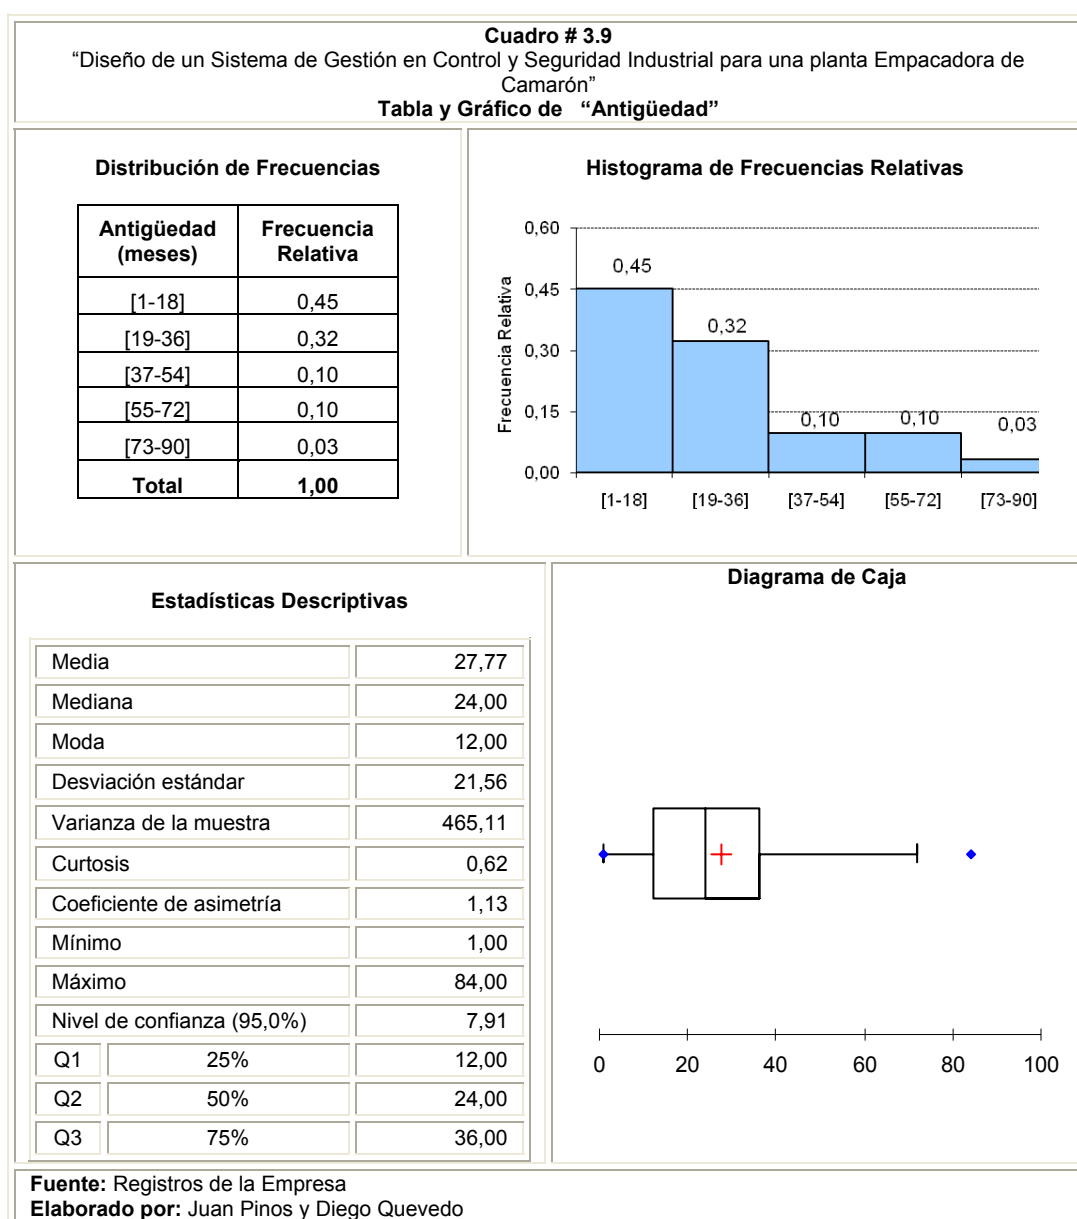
**Cuadro # 3.9**
"Diseño de un Sistema de Gestión en Control y Seguridad Industrial para una planta Empacadora de Camarón"
**Tabla y Gráfico de "Antigüedad"**

**Distribución de Frecuencias**

| Antigüedad (meses) | Frecuencia Relativa |
|---|---|
| [1-18] | 0,45 |
| [19-36] | 0,32 |
| [37-54] | 0,10 |
| [55-72] | 0,10 |
| [73-90] | 0,03 |
| **Total** | **1,00** |

**Histograma de Frecuencias Relativas**

0,60
0,45
0,30
0,15
0,00
Frecuencia Relativa
0,45
0,32
0,10
0,10
0,03
[1-18] [19-36] [37-54] [55-72] [73-90]

**Estadísticas Descriptivas**

| | | |
|---|---|---|
| Media | | 27,77 |
| Mediana | | 24,00 |
| Moda | | 12,00 |
| Desviación estándar | | 21,56 |
| Varianza de la muestra | | 465,11 |
| Curtosis | | 0,62 |
| Coeficiente de asimetría | | 1,13 |
| Mínimo | | 1,00 |
| Máximo | | 84,00 |
| Nivel de confianza (95,0%) | | 7,91 |
| Q1 | 25% | 12,00 |
| Q2 | 50% | 24,00 |
| Q3 | 75% | 36,00 |

**Diagrama de Caja**

0 20 40 60 80 100

**Fuente:** Registros de la Empresa
**Elaborado por:** Juan Pinos y Diego Quevedo